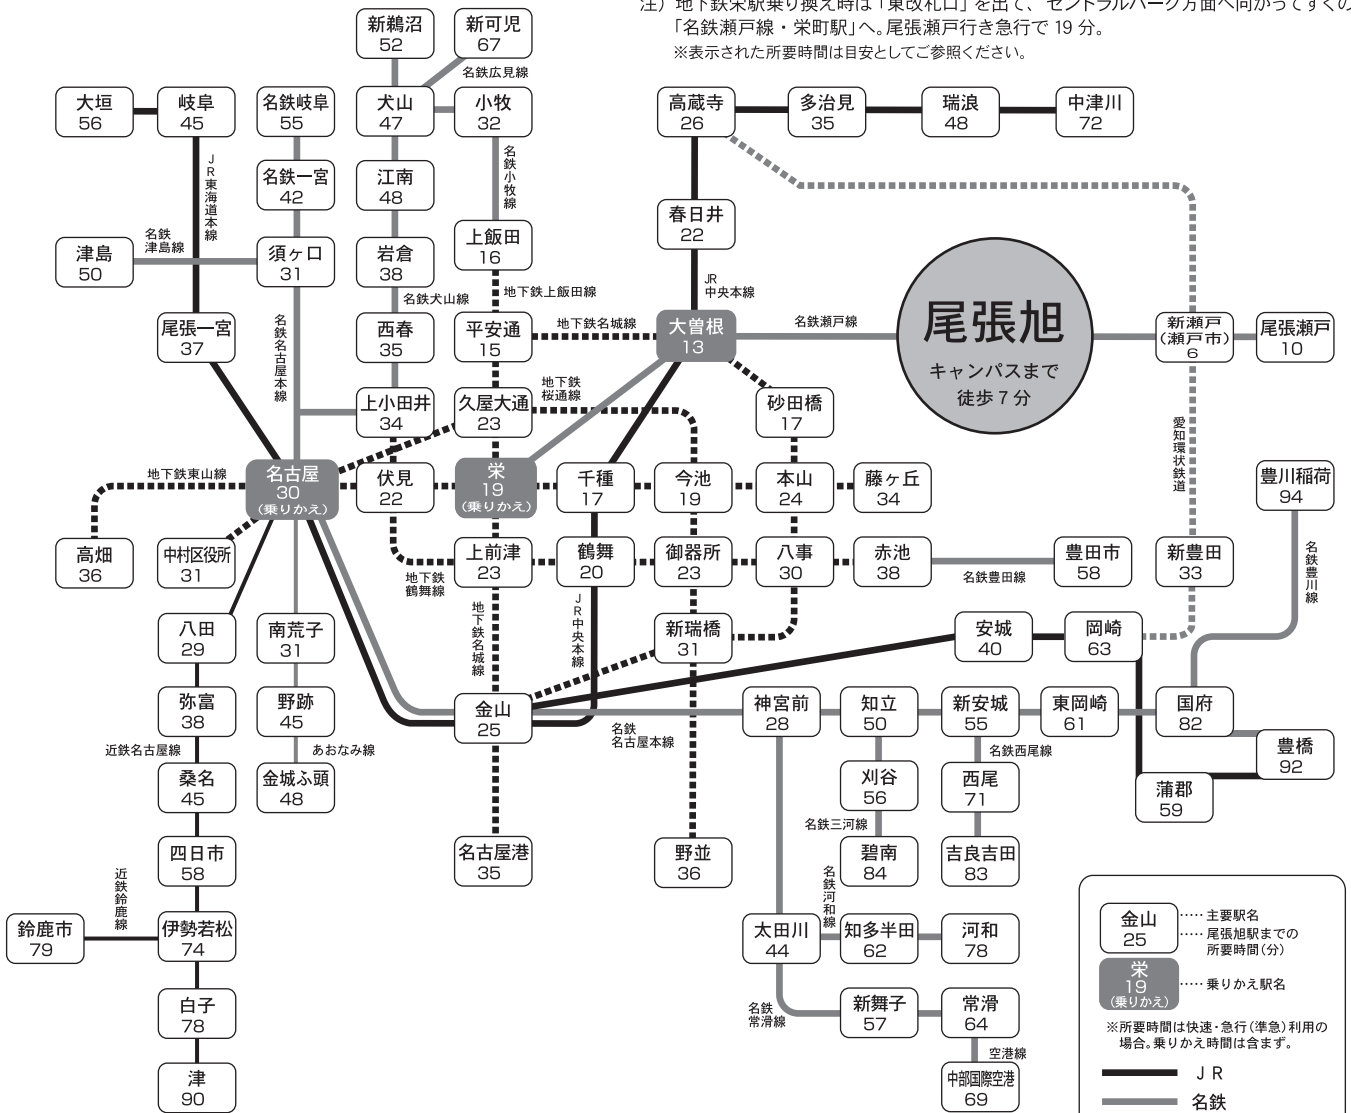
注）地下鉄栄駅乗り換え時は「東改札口」を出て、セントラルパーク方面へ向かってすぐの「名鉄瀬戸線・栄町駅」へ。尾張瀬戸行き急行で 19 分。
※表示された所要時間は目安としてご参照ください。

新鵜沼 52
新可児 67
名鉄広見線
大垣 56
岐阜 45
名鉄岐阜 55
犬山 47
小牧 32
高蔵寺 26
多治見 35
瑞浪 48
中津川 72
JR東海道本線
名鉄一宮 42
江南 48
名鉄小牧線
春日井 22
名鉄津島線
津島 50
須ヶ口 31
岩倉 38
上飯田 16
JR中央本線
地下鉄上飯田線
名鉄犬山線
尾張旭
キャンパスまで徒歩 7 分
尾張一宮 37
名鉄名古屋本線
西春 35
平安通 15
地下鉄名城線
大曽根 13
名鉄瀬戸線
新瀬戸（瀬戸市）6
尾張瀬戸 10
地下鉄桜通線
上小田井 34
久屋大通 23
砂田橋 17
愛知環状鉄道
地下鉄東山線
名古屋 30（乗りかえ）
伏見 22
栄 19（乗りかえ）
千種 17
今池 19
本山 24
藤ヶ丘 34
豊川稲荷 94
高畑 36
中村区役所 31
上前津 23
鶴舞 20
御器所 23
八事 30
赤池 38
豊田市 58
新豊田 33
地下鉄鶴舞線
名鉄豊田線
名鉄豊川線
八田 29
南荒子 31
地下鉄名城線
JR中央本線
新瑞橋 31
安城 40
岡崎 63
弥富 38
野跡 45
金山 25
神宮前 28
知立 50
新安城 55
東岡崎 61
国府 82
近鉄名古屋線
あおなみ線
名鉄名古屋本線
名鉄西尾線
豊橋 92
桑名 45
金城ふ頭 48
刈谷 56
西尾 71
蒲郡 59
名鉄三河線
四日市 58
名古屋港 35
碧南 84
吉良吉田 83
近鉄鈴鹿線
野並 36
名鉄河和線
鈴鹿市 79
伊勢若松 74
太田川 44
知多半田 62
河和 78
金山 25 ····· 主要駅名 ····· 尾張旭駅までの所要時間（分）
栄 19（乗りかえ）····· 乗りかえ駅名
※所要時間は快速・急行（準急）利用の場合。乗りかえ時間は含まず。
名鉄常滑線
新舞子 57
常滑 64
白子 78
空港線
中部国際空港 69
津 90
JR
名鉄